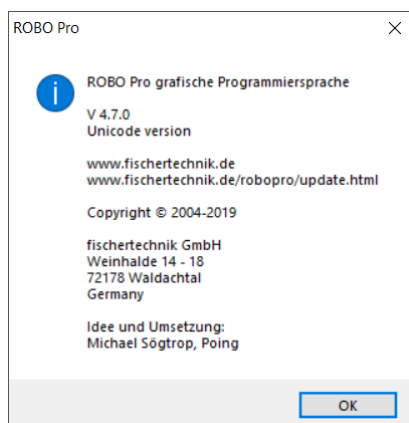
ROBO Pro

X

ROBO Pro grafische Programmiersprache

V 4.7.0
Unicode version

www.fischertechnik.de
www.fischertechnik.de/robopro/update.html

Copyright © 2004-2019

fischertechnik GmbH
Weinhalde 14 - 18
72178 Waldachtal
Germany

Idee und Umsetzung:
Michael Sögtrop, Poing

OK